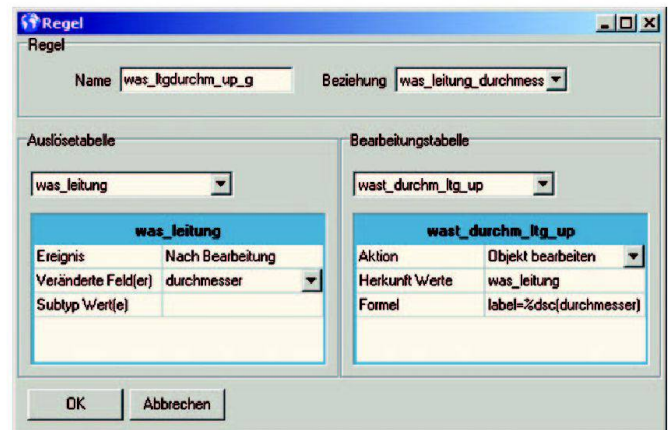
Regel

Regel

Name was_ltgdurchm_up_g

Beziehung was_leitung_durchmess

Auslösetabelle

was_leitung

| was_leitung | |
|---|---|
| Ereignis | Nach Bearbeitung |
| Veränderte Feld(er) | durchmesser |
| Subtyp Wert(e) | |

Bearbeitungstabelle

wast_durchm_ltg_up

| wast_durchm_ltg_up | |
|---|---|
| Aktion | Objekt bearbeiten |
| Herkunft Werte | was_leitung |
| Formel | label=%dsc(durchmesser) |

OK

Abbrechen